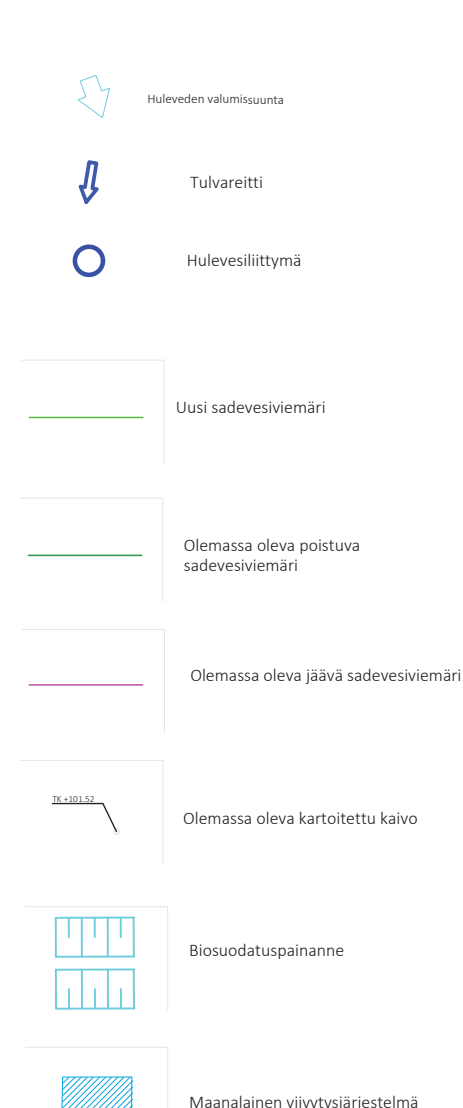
Huleveden valumissuunta

Tulvareitti

Hulevesiliittymä

Uusi sadevesiviemäri

Olemassa oleva poistuva sadevesiviemäri

Olemassa oleva jäävä sadevesiviemäri

TK +101.52

Olemassa oleva kartoitettu kaivo

Biosuodatuspainanne

Maanalainen viivytysjärjestelmä